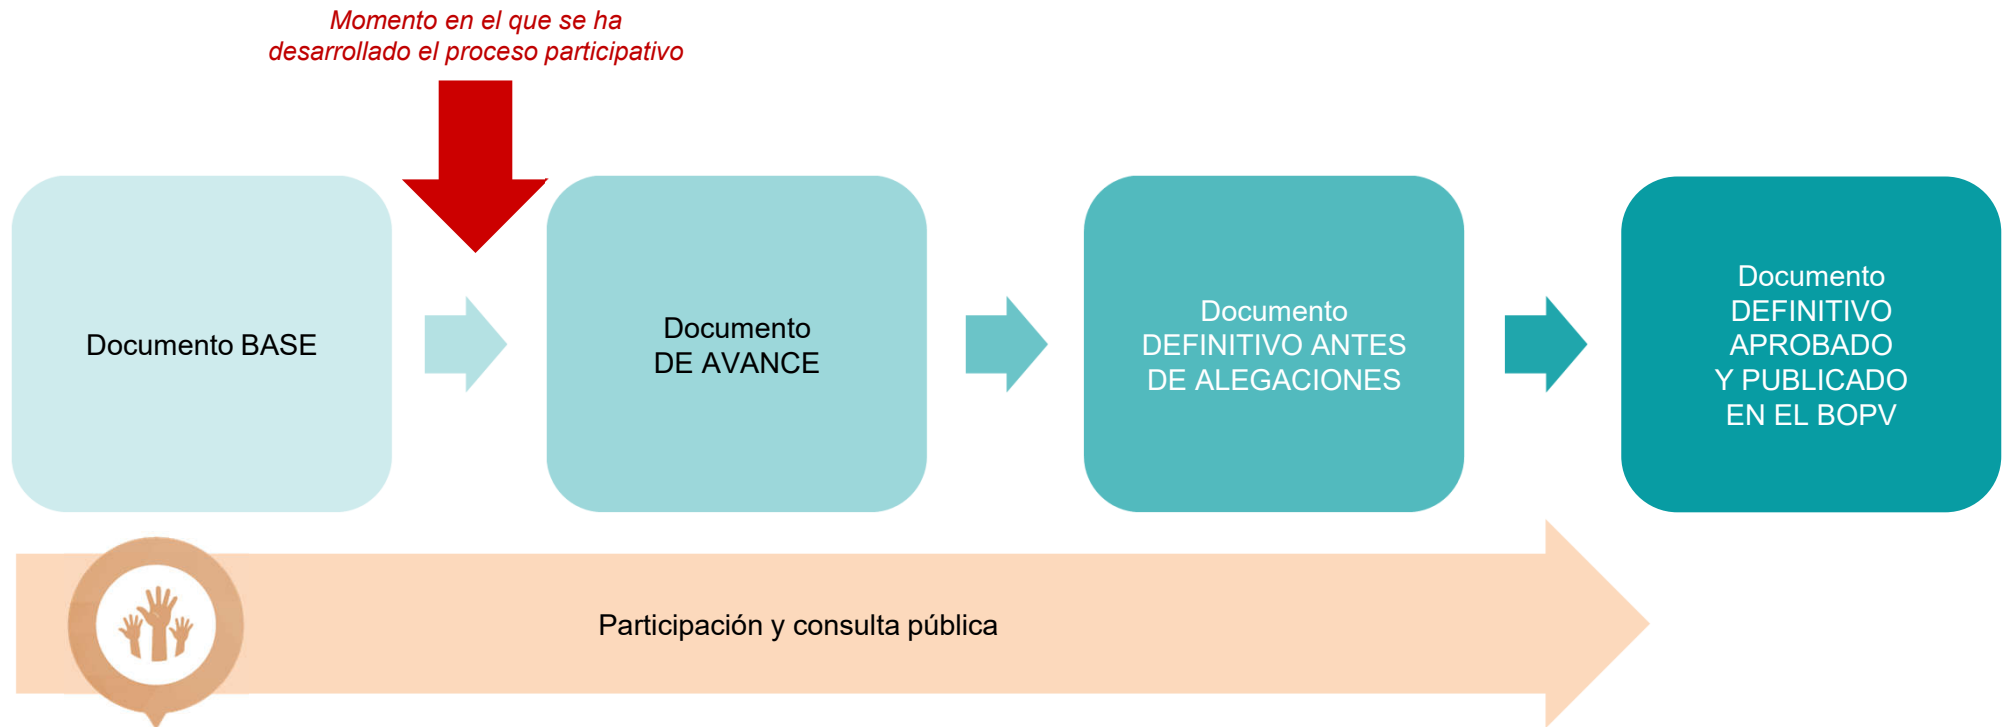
Momento en el que se ha desarrollado el proceso participativo

Documento BASE

Documento
DE AVANCE

Documento
DEFINITIVO ANTES
DE ALEGACIONES

Documento
DEFINITIVO
APROBADO
Y PUBLICADO
EN EL BOPV

Participación y consulta pública